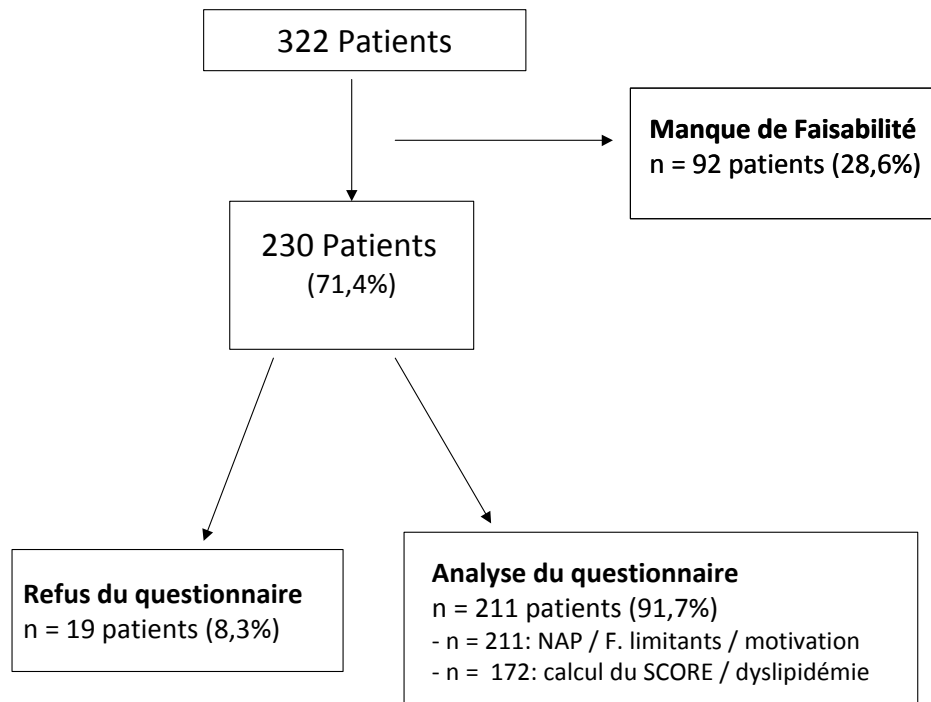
322 Patients

Manque de Faisabilité
n = 92 patients (28,6%)

230 Patients
(71,4%)

Refus du questionnaire
n = 19 patients (8,3%)

Analyse du questionnaire
n = 211 patients (91,7%)
- n = 211: NAP / F. limitants / motivation
- n = 172: calcul du SCORE / dyslipidémie